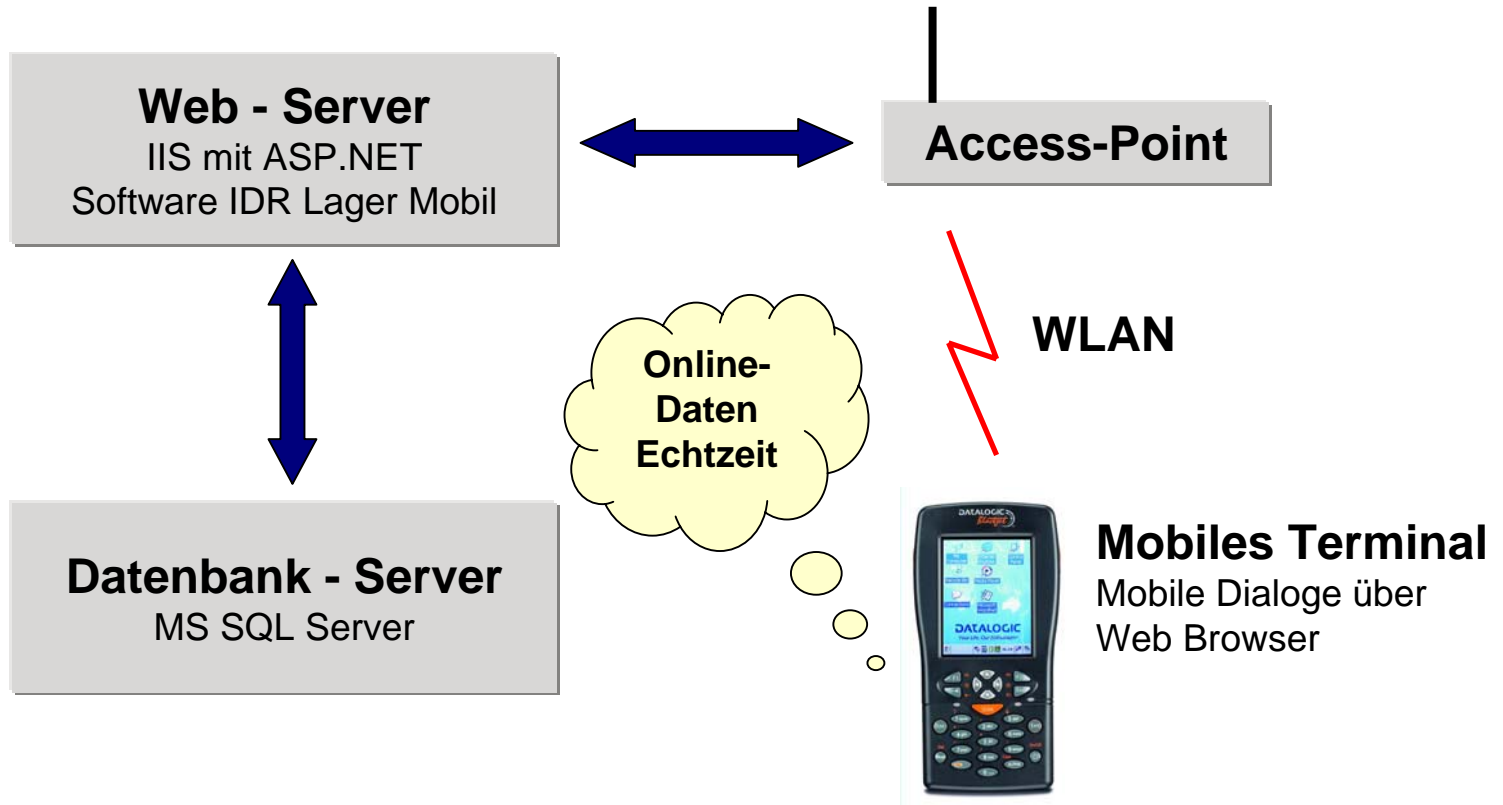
Web - Server
IIS mit ASP.NET
Software IDR Lager Mobil

Access-Point

WLAN

Online-
Daten
Echtzeit

Datenbank - Server
MS SQL Server

DATALOGIC

DATALOGIC

Mobiles Terminal
Mobile Dialoge über
Web Browser